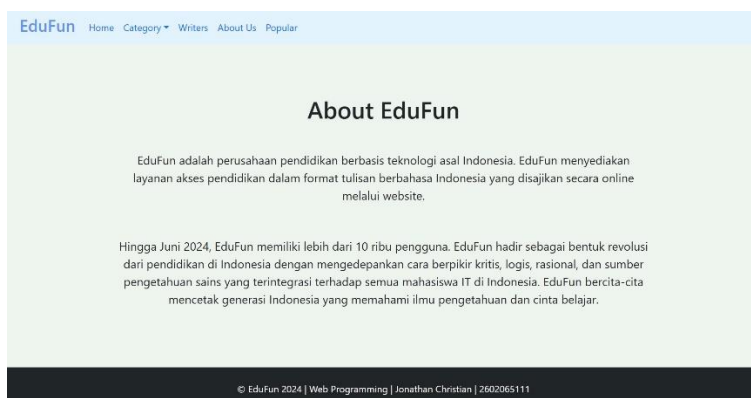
EduFun Home Category ▾ Writers About Us Popular

About EduFun

EduFun adalah perusahaan pendidikan berbasis teknologi asal Indonesia. EduFun menyediakan layanan akses pendidikan dalam format tulisan berbahasa Indonesia yang disajikan secara online melalui website.

Hingga Juni 2024, EduFun memiliki lebih dari 10 ribu pengguna. EduFun hadir sebagai bentuk revolusi dari pendidikan di Indonesia dengan mengedepankan cara berpikir kritis, logis, rasional, dan sumber pengetahuan sains yang terintegrasi terhadap semua mahasiswa IT di Indonesia. EduFun bercita-cita mencetak generasi Indonesia yang memahami ilmu pengetahuan dan cinta belajar.

© EduFun 2024 | Web Programming | Jonathan Christian | 2602065111